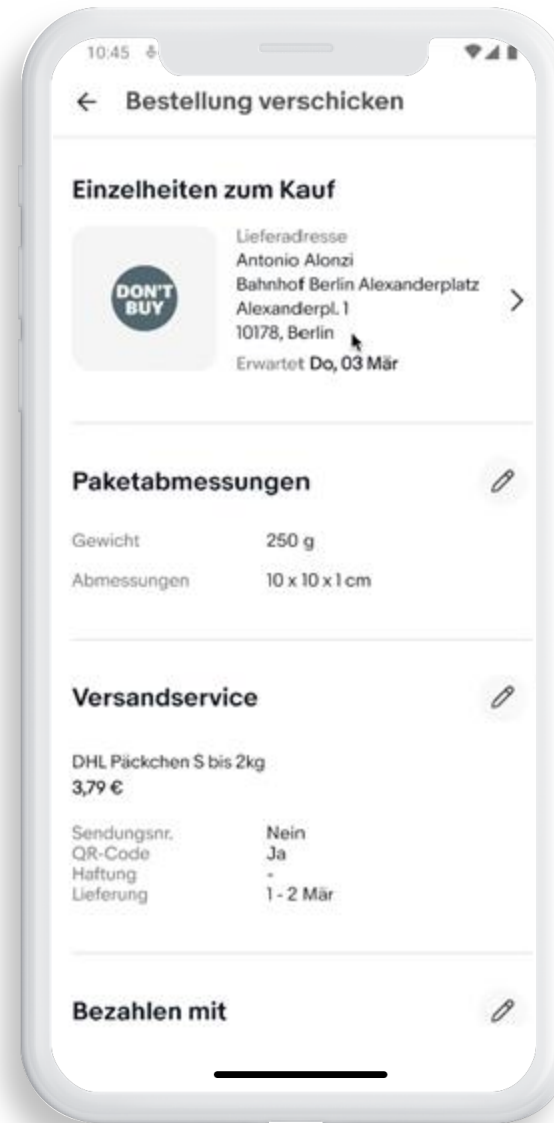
10:45

← Bestellung verschicken

Einzelheiten zum Kauf

DON'T BUY

Lieferadresse
Antonio Alonzi
Bahnhof Berlin Alexanderplatz
Alexanderpl. 1
10178, Berlin
Erwartet Do, 03 Mär

>

Paketabmessungen

| Gewicht | 250 g |
|---|---|
| Abmessungen | 10 x 10 x 1 cm |

Versandservice

DHL Päckchen S bis 2kg
3,79 €

| Sendungsnr. | Nein |
|---|---|
| QR-Code | Ja |
| Haftung | - |
| Lieferung | 1 - 2 Mär |

Bezahlen mit